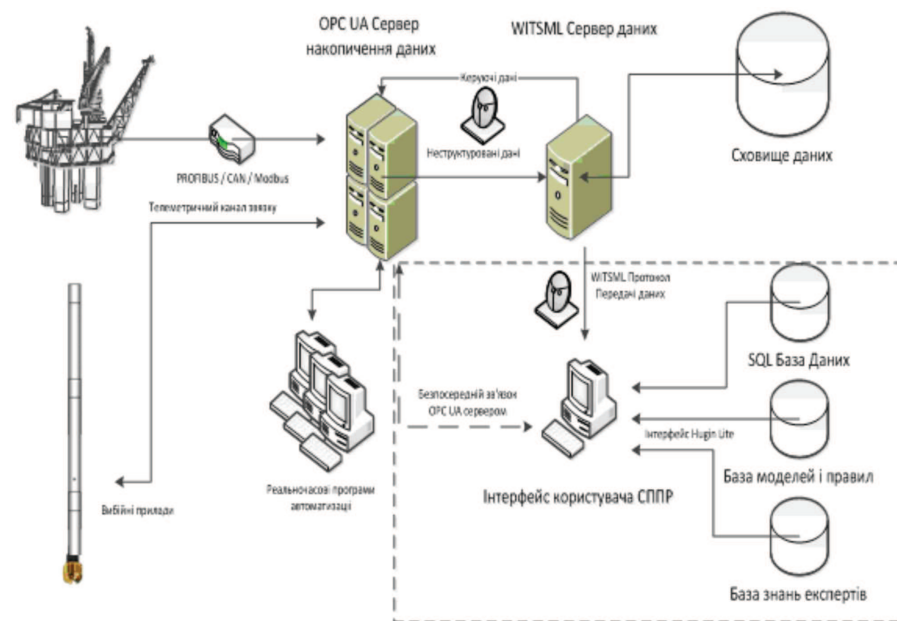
OPC UA Сервер накопичення даних

WITSML Сервер даних

Керуючі дані

Неструктуровані дані

Сховище даних

PROFIBUS / CAN / Modbus

Телеметричний канал зв'язку

WITSML Протокол Передачі даних

SQL База Даних

Безпосередній зв'язок OPC UA сервером

Інтерфейс Hugin Lite

База моделей і правил

Вибійні прилади

Реальночасові програми автоматизації

Інтерфейс користувача СППР

База знань експертів